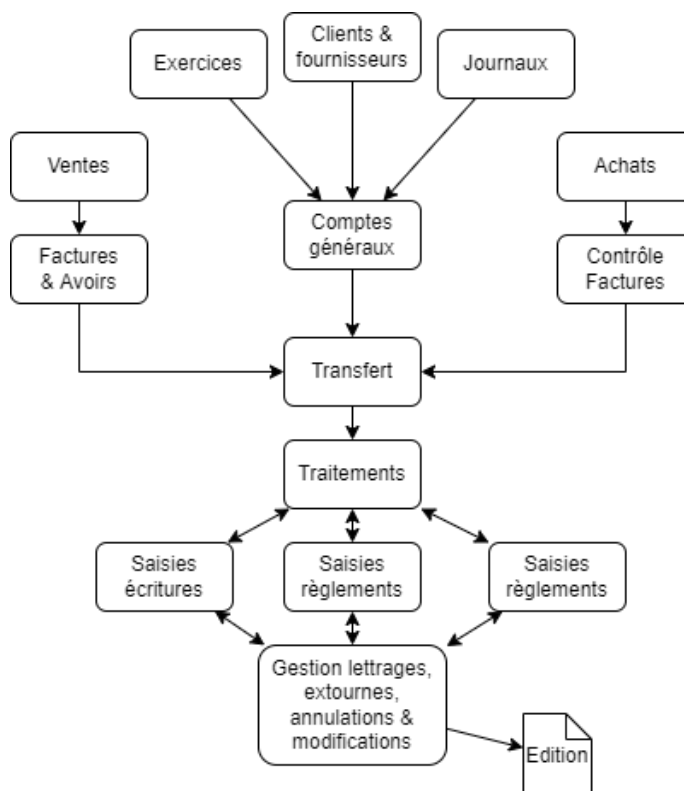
Exercices

Clients & fournisseurs

Journaux

Ventes

Achats

Comptes généraux

Factures & Avoirs

Contrôle Factures

Transfert

Traitements

Saisies écritures

Saisies règlements

Saisies règlements

Gestion lettrages, extournes, annulations & modifications

Edition